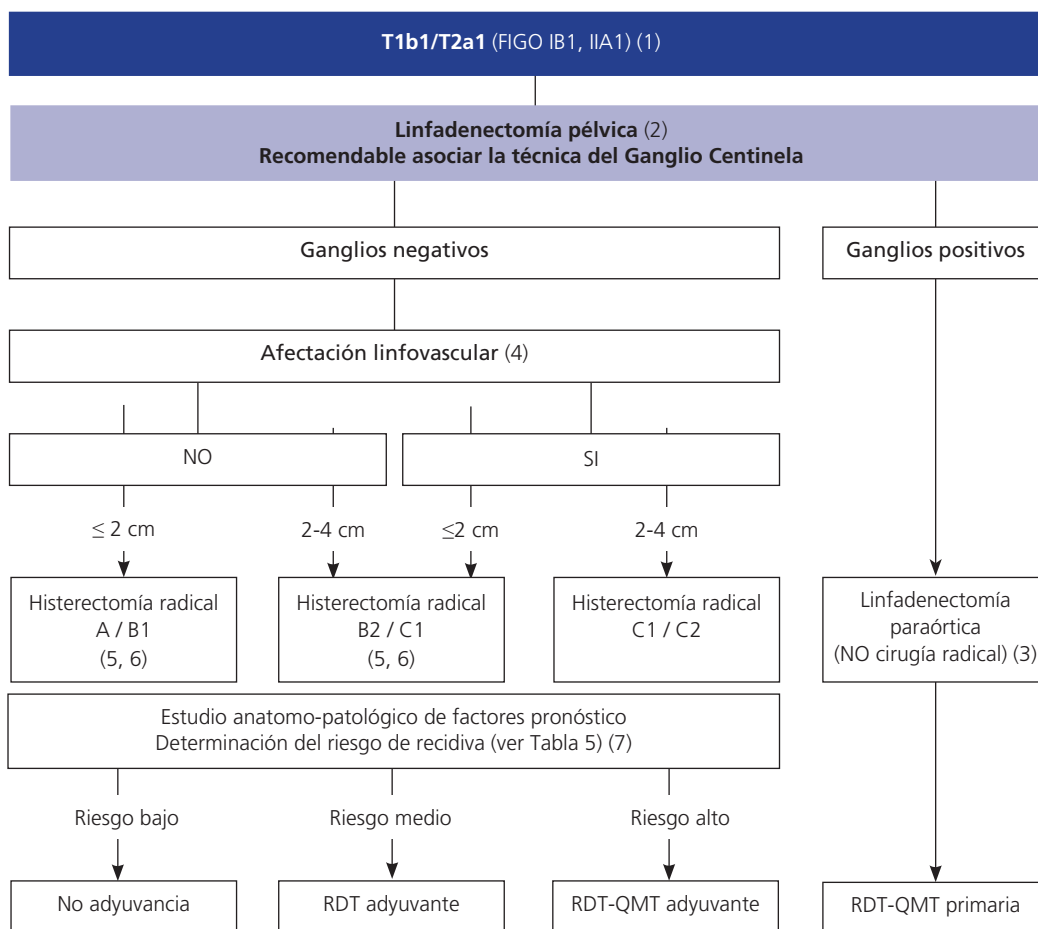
**T1b1/T2a1** (FIGO IB1, IIA1) (1)

**Linfadenectomía pélvica** (2)
**Recomendable asociar la técnica del Ganglio Centinela**

Ganglios negativos

Ganglios positivos

Afectación linfovascular (4)

NO

SI

≤ 2 cm

2-4 cm

≤2 cm

2-4 cm

Histerectomía radical A / B1 (5, 6)

Histerectomía radical B2 / C1 (5, 6)

Histerectomía radical C1 / C2

Linfadenectomía paraórtica (NO cirugía radical) (3)

Estudio anatomo-patológico de factores pronóstico
Determinación del riesgo de recidiva (ver Tabla 5) (7)

Riesgo bajo

Riesgo medio

Riesgo alto

No adyuvancia

RDT adyuvante

RDT-QMT adyuvante

RDT-QMT primaria